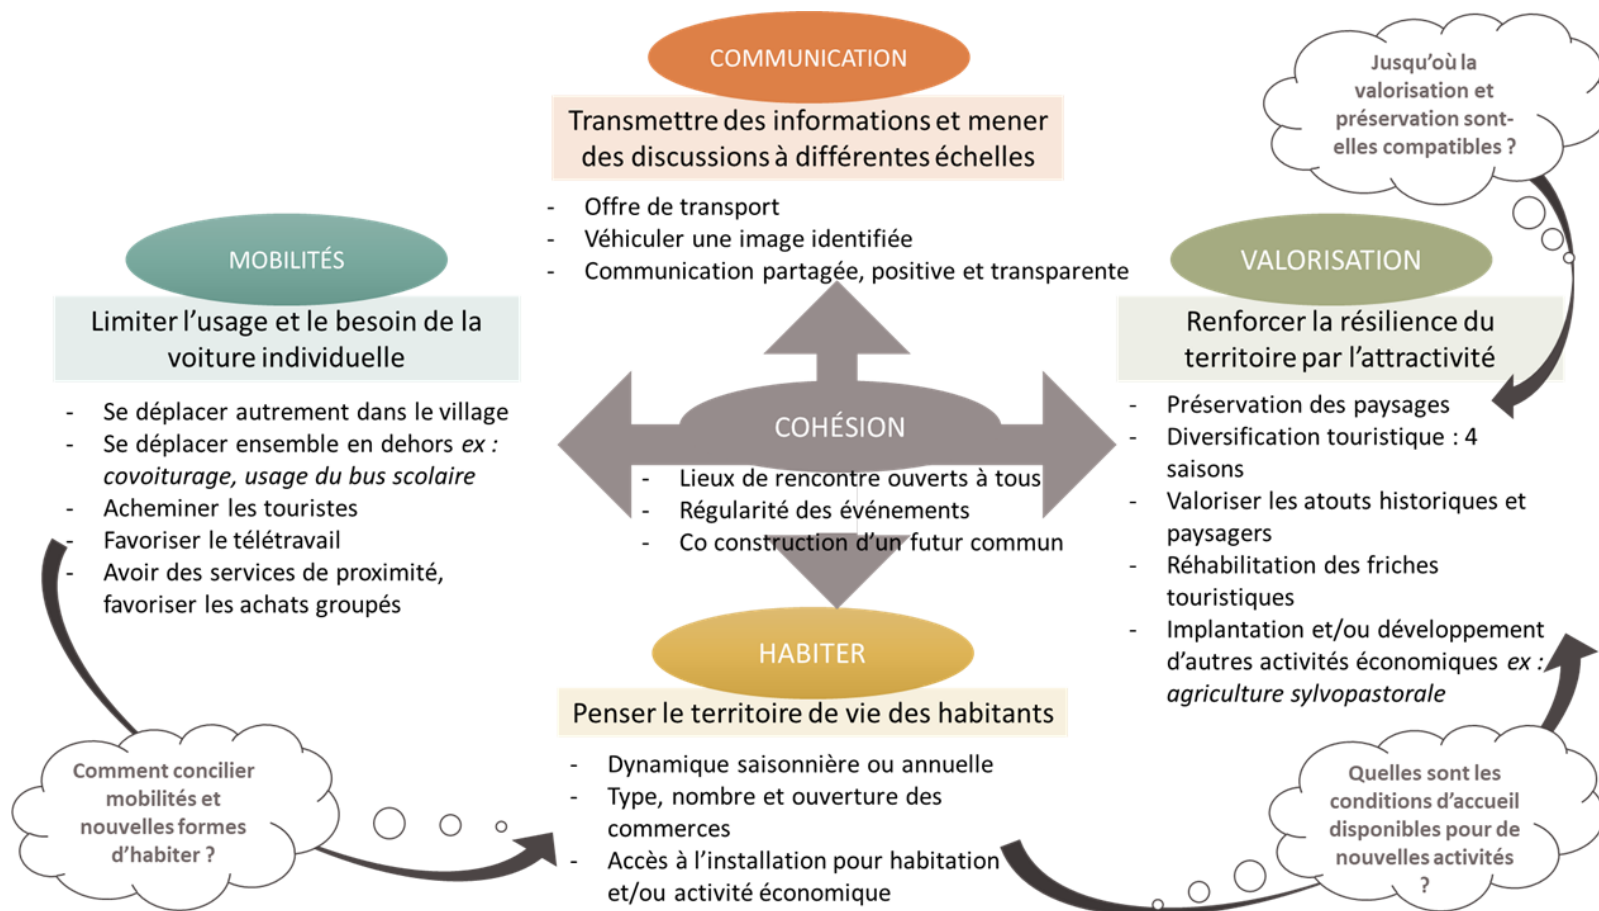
COMMUNICATION

Transmettre des informations et mener des discussions à différentes échelles

- Offre de transport
- Véhiculer une image identifiée
- Communication partagée, positive et transparente

Jusqu'où la valorisation et préservation sont-elles compatibles ?

MOBILITÉS

Limiter l'usage et le besoin de la voiture individuelle

- Se déplacer autrement dans le village
- Se déplacer ensemble en dehors *ex : covoiturage, usage du bus scolaire*
- Acheminer les touristes
- Favoriser le télétravail
- Avoir des services de proximité, favoriser les achats groupés

COHÉSION

- Lieux de rencontre ouverts à tous
- Régularité des événements
- Co construction d'un futur commun

VALORISATION

Renforcer la résilience du territoire par l'attractivité

- Préservation des paysages
- Diversification touristique : 4 saisons
- Valoriser les atouts historiques et paysagers
- Réhabilitation des friches touristiques
- Implantation et/ou développement d'autres activités économiques *ex : agriculture sylvopastorale*

HABITER

Penser le territoire de vie des habitants

- Dynamique saisonnière ou annuelle
- Type, nombre et ouverture des commerces
- Accès à l'installation pour habitation et/ou activité économique

Comment concilier mobilités et nouvelles formes d'habiter ?

Quelles sont les conditions d'accueil disponibles pour de nouvelles activités ?